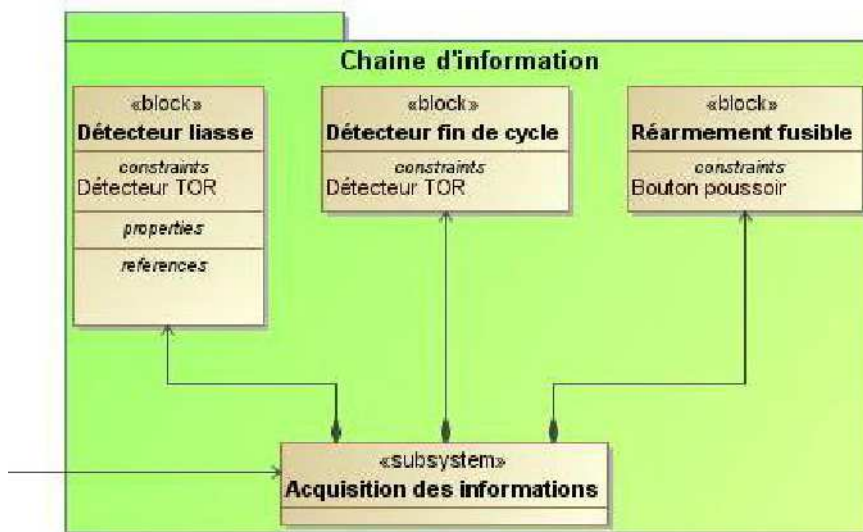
Chaine d'information

«block»
Détecteur liasse
constraints
Détecteur TOR
properties
references

«block»
Détecteur fin de cycle
constraints
Détecteur TOR

«block»
Réarmement fusible
constraints
Bouton poussoir

«subsystem»
Acquisition des informations